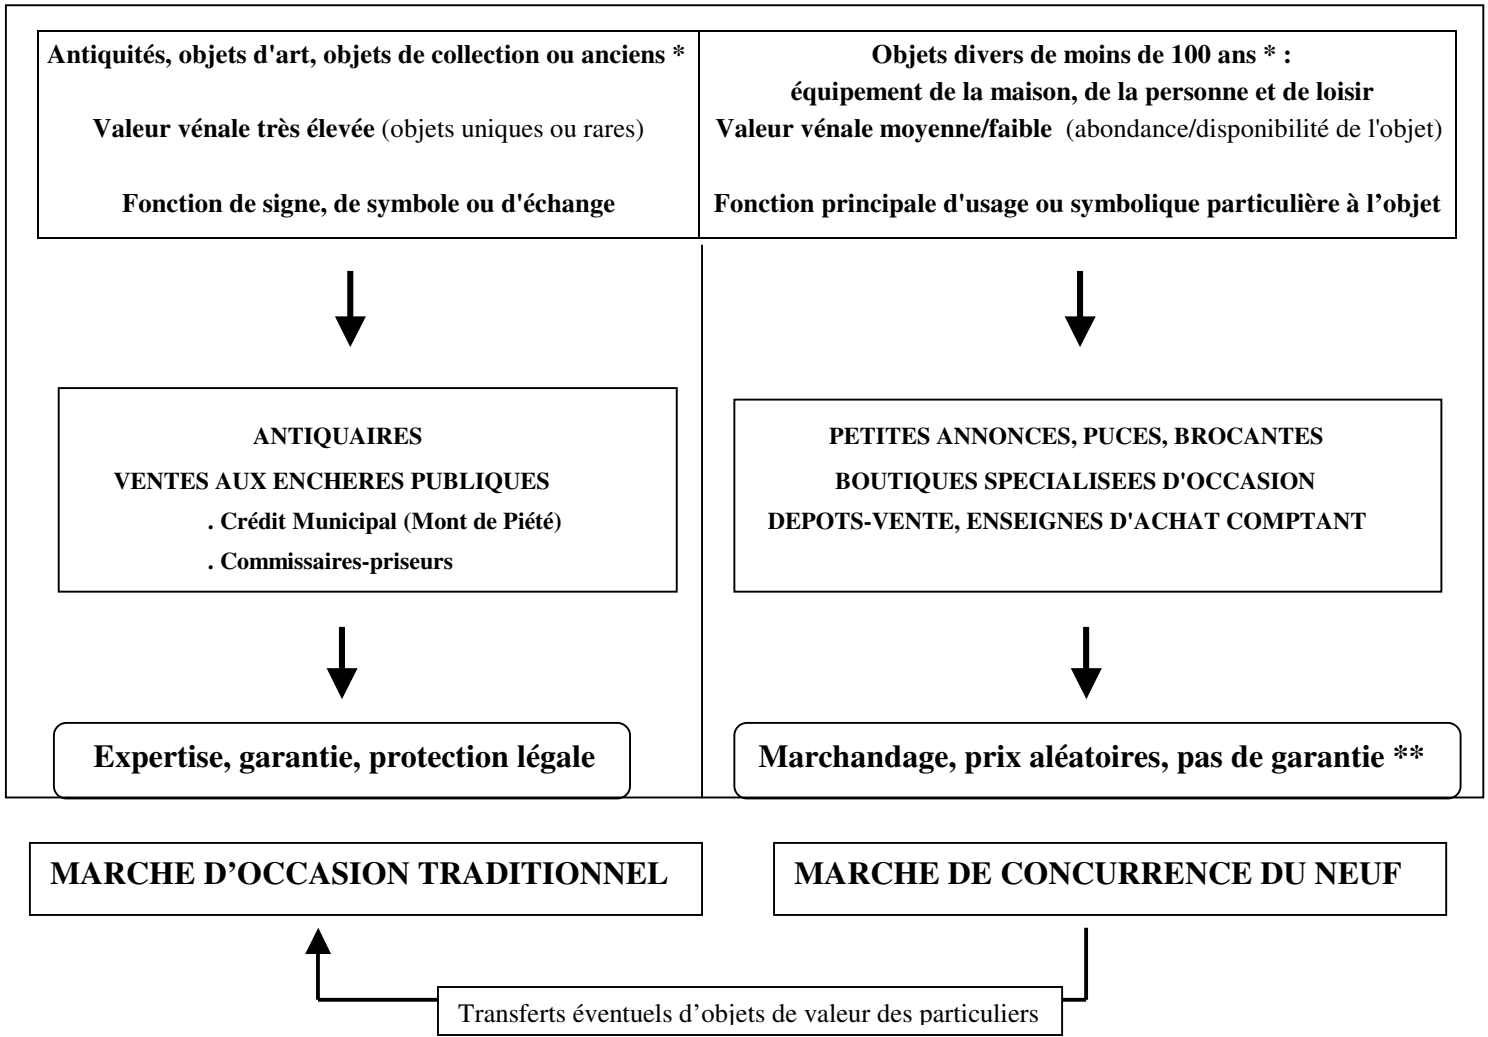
Antiquités, objets d'art, objets de collection ou anciens *

Valeur vénale très élevée (objets uniques ou rares)

Fonction de signe, de symbole ou d'échange

Objets divers de moins de 100 ans * :
équipement de la maison, de la personne et de loisir
Valeur vénale moyenne/faible (abondance/disponibilité de l'objet)

Fonction principale d'usage ou symbolique particulière à l'objet

ANTIQUAIRES
VENTES AUX ENCHERES PUBLIQUES
. Crédit Municipal (Mont de Piété)
. Commissaires-priseurs

PETITES ANNONCES, PUCES, BROCANTES
BOUTIQUES SPECIALISEES D'OCCASION
DEPOTS-VENTE, ENSEIGNES D'ACHAT COMPTANT

Expertise, garantie, protection légale

Marchandage, prix aléatoires, pas de garantie **

MARCHE D'OCCASION TRADITIONNEL

MARCHE DE CONCURRENCE DU NEUF

Transferts éventuels d'objets de valeur des particuliers